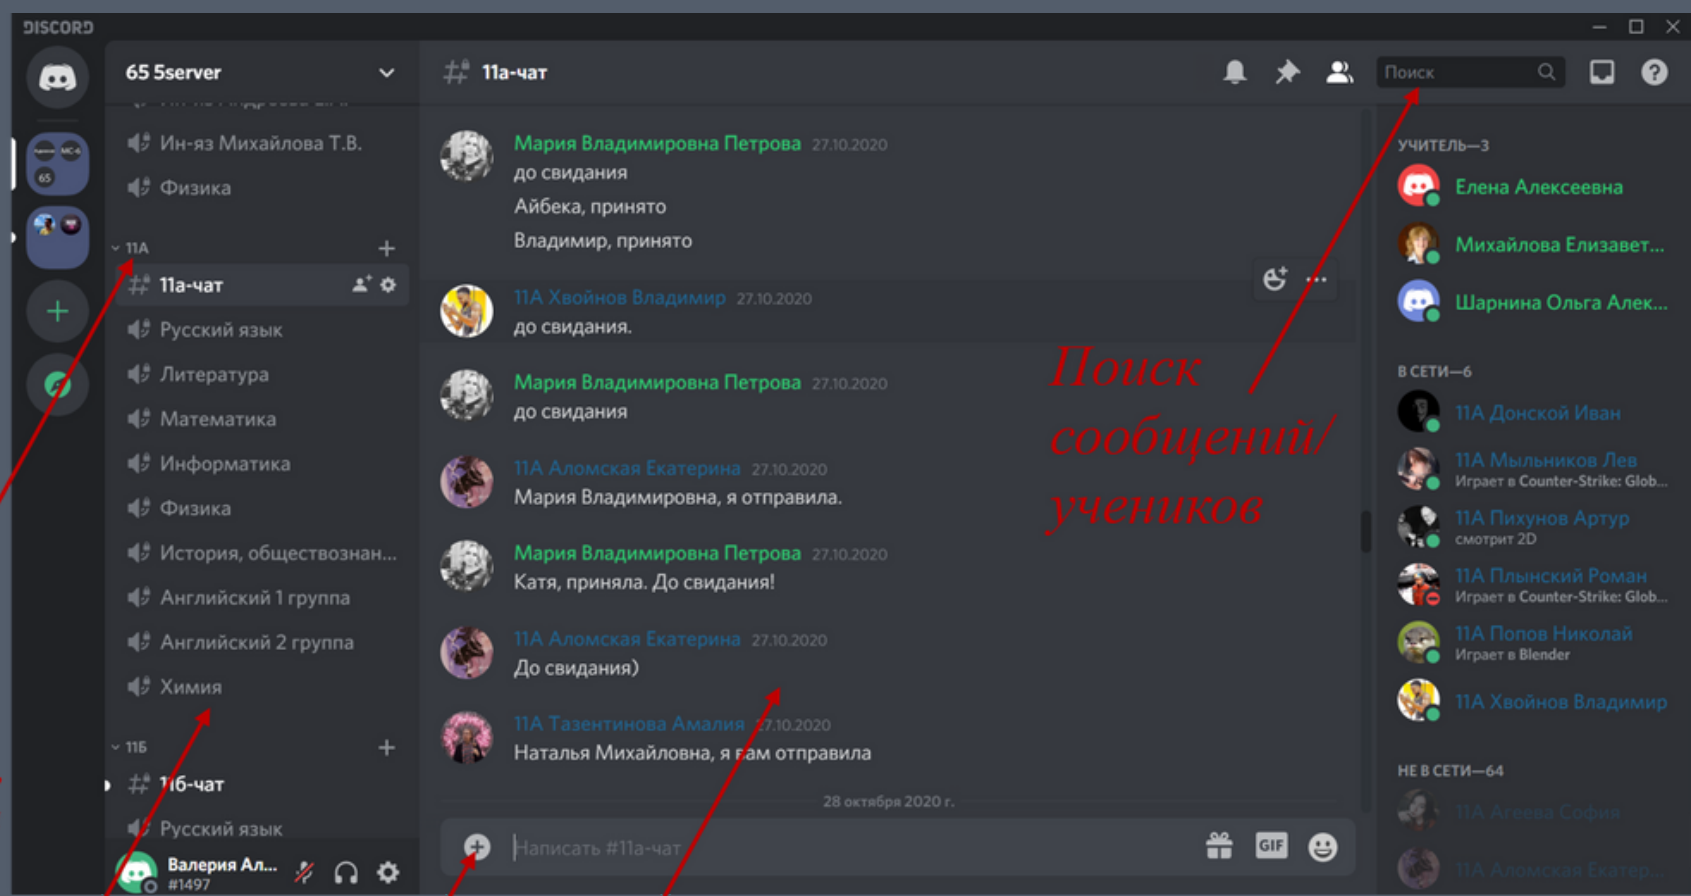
DISCORD

65 5server

Ин-яз Михайлова Т.В.
Физика
11А
11а-чат
Русский язык
Литература
Математика
Информатика
Физика
История, обществознан...
Английский 1 группа
Английский 2 группа
Химия
11Б
11б-чат
Русский язык

Валерия Ал...
#1497

11а-чат

Поиск

Мария Владимировна Петрова 27.10.2020
до свидания
Айбека, принято
Владимир, принято

11А Хвойнов Владимир 27.10.2020
до свидания.

Мария Владимировна Петрова 27.10.2020
до свидания

11А Аломская Екатерина 27.10.2020
Мария Владимировна, я отправила.

Мария Владимировна Петрова 27.10.2020
Катя, приняла. До свидания!

11А Аломская Екатерина 27.10.2020
До свидания)

11А Тазентинова Амалия 27.10.2020
Наталья Михайловна, я вам отправила

28 октября 2020 г.

Написать #11а-чат

GIF

Поиск сообщений/ учеников

УЧИТЕЛЬ—3
Елена Алексеевна
Михайлова Елизавет...
Шарнина Ольга Алек...

В СЕТИ—6
11А Донской Иван
11А Мыльников Лев
Играет в Counter-Strike: Glob...
11А Пихунов Артур
смотрит 2D
11А Плынский Роман
Играет в Counter-Strike: Glob...
11А Попов Николай
Играет в Blender
11А Хвойнов Владимир

НЕ В СЕТИ—64
11А Агеева София
11А Аломская Екатер...